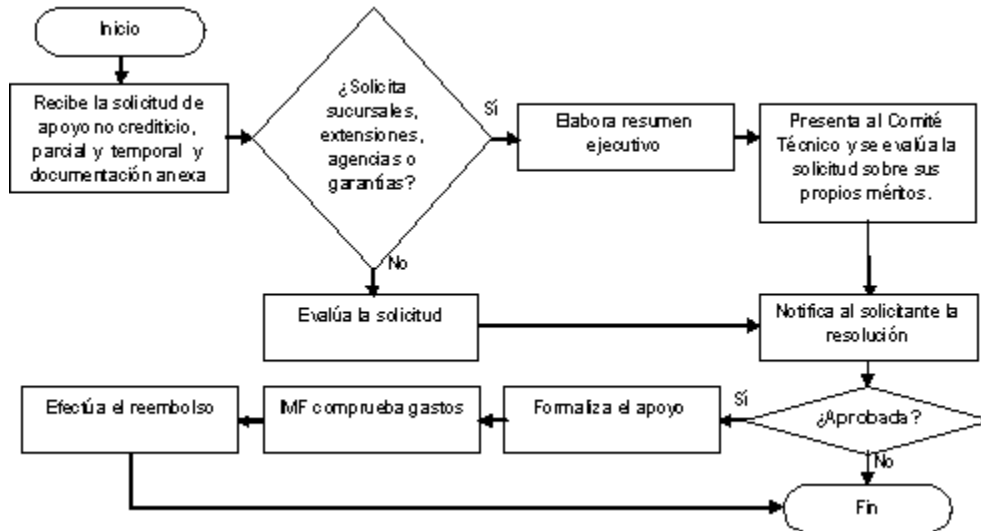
Inicio

Recibe la solicitud de apoyo no crediticio, parcial y temporal y documentación anexa

¿Solicita sucursales, extensiones, agencias o garantías?

Sí

Elabora resumen ejecutivo

Presenta al Comité Técnico y se evalúa la solicitud sobre sus propios méritos.

No

Evalúa la solicitud

Notifica al solicitante la resolución

Efectúa el reembolso

IMF comprueba gastos

Formaliza el apoyo

Sí

¿Aprobada?

No

Fin